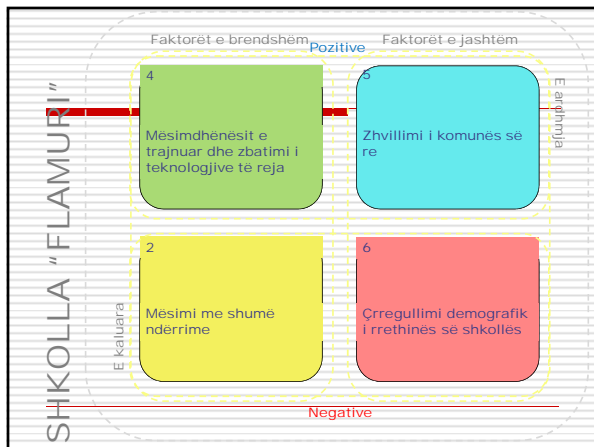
SHKOLLA "FLAMURI"

Faktorët e brendshëm

Pozitive

Faktorët e jashtëm

E ardhmja

4

Mësimdhënësit e trajnuar dhe zbatimi i teknologjive të reja

5

Zhvillimi i komunës së re

E kaluara

2

Mësimi me shumë ndërrime

6

Çrregullimi demografik i rrethinës së shkollës

Negative